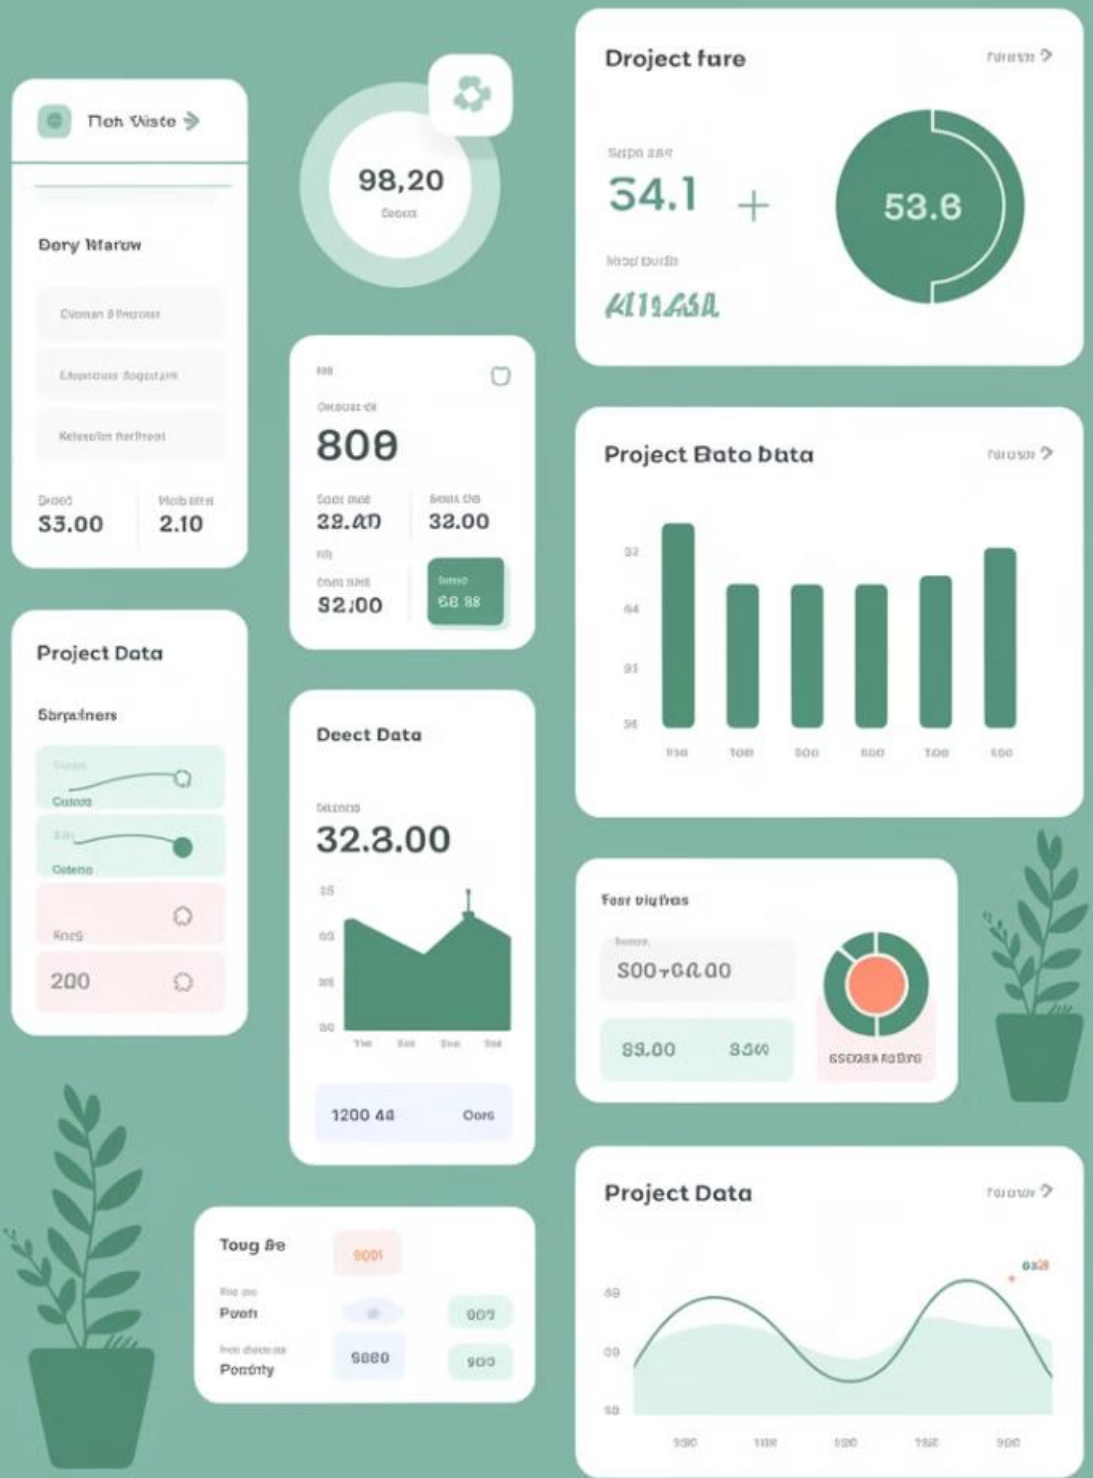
Tlon Wiste

Dory Warow

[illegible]

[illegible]

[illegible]

Deed
S3.00

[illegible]
2.10

98,20
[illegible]

Project fare

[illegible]

Supo zao
54.1 +

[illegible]
AI12ASA

53.6

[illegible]

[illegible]

808

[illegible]
22.AD

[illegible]
32.00

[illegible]
92.00

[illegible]
68 88

Project Bato bata

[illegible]

Project Data

Sarpainers

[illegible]

Cutoa

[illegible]

Odeno

Knes

200

Deect Data

Deleno
32.3.00

1200 44

Oors

Fear viqitas

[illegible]
S00+GA00

89.00

8500

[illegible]

Toug Re

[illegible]

Poeh

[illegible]

Pooroty

9880

900

900

Project Data

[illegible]